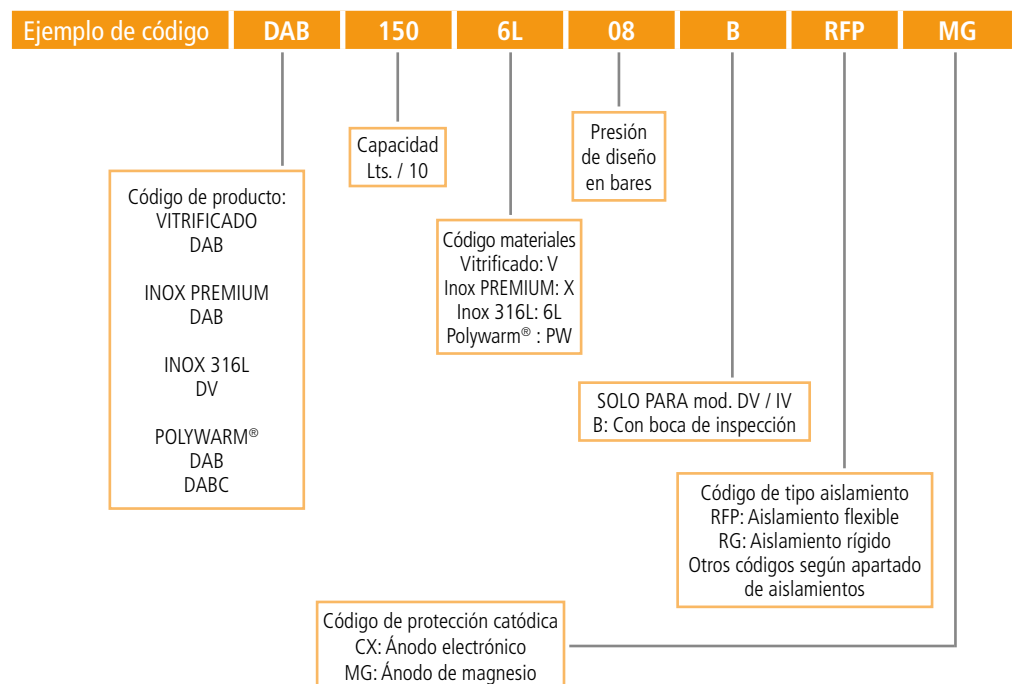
| Ejemplo de código | DAB | 150 | 6L | 08 | B | RFP | MG |
|---|---|---|---|---|---|---|---|

Código de producto:
VITRIFICADO
DAB

INOX PREMIUM
DAB

INOX 316L
DV

POLYWARM®
DAB
DABC

Capacidad
Lts. / 10

Código materiales
Vitrificado: V
Inox PREMIUM: X
Inox 316L: 6L
Polywarm® : PW

Presión
de diseño
en bares

SOLO PARA mod. DV / IV
B: Con boca de inspección

Código de tipo aislamiento
RFP: Aislamiento flexible
RG: Aislamiento rígido
Otros códigos según apartado
de aislamientos

Código de protección catódica
CX: Ánodo electrónico
MG: Ánodo de magnesio